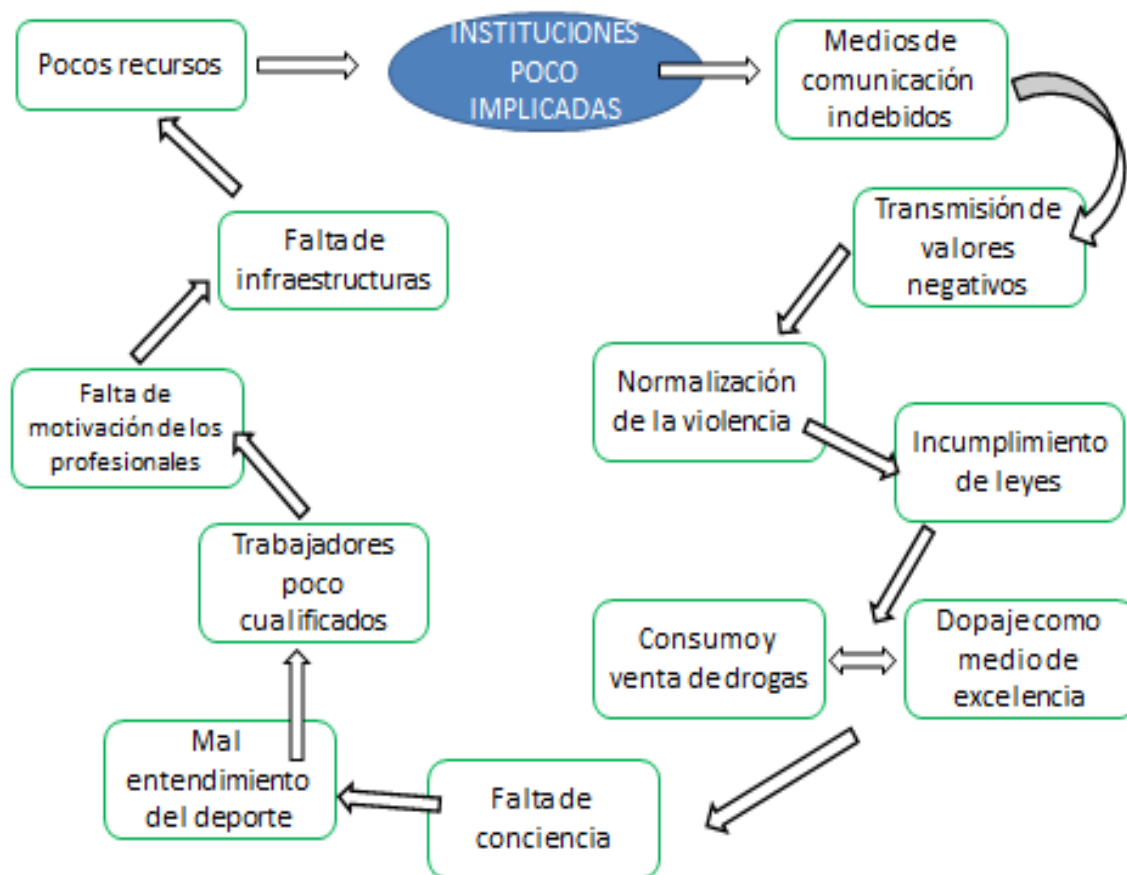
Pocos recursos

INSTITUCIONES POCO IMPLICADAS

Medios de comunicación indebidos

Transmisión de valores negativos

Normalización de la violencia

Incumplimiento de leyes

Consumo y venta de drogas

Dopaje como medio de excelencia

Falta de conciencia

Mal entendimiento del deporte

Trabajadores poco cualificados

Falta de motivación de los profesionales

Falta de infraestructuras